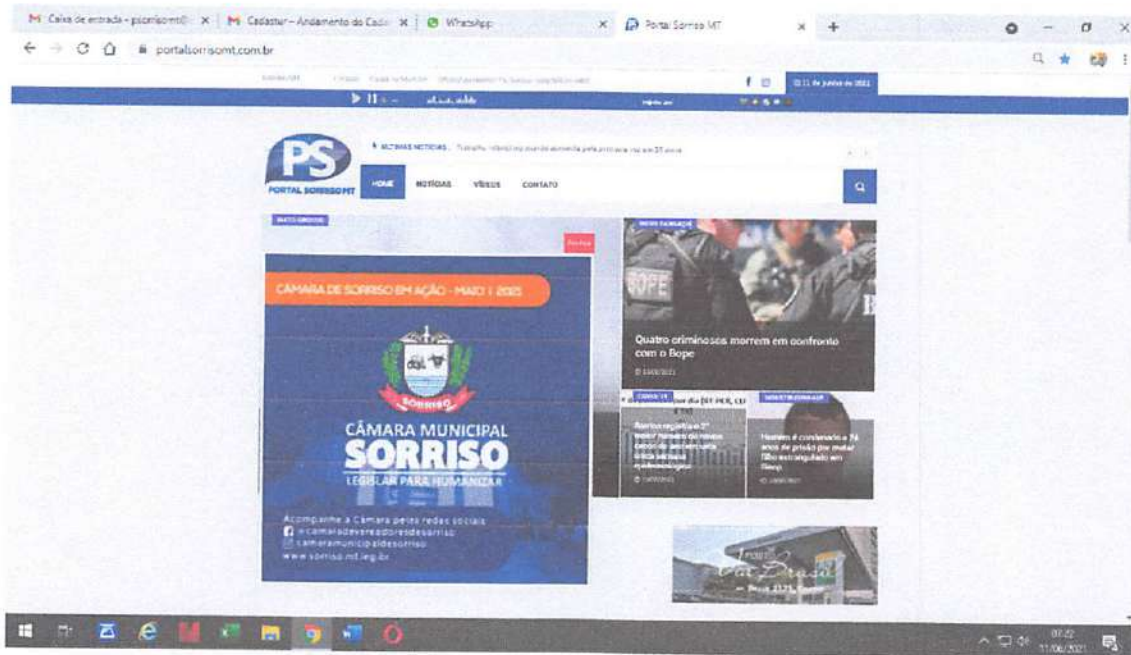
M Caixa de entrada - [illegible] × M Cadastur - Andamento do Cad × WhatsApp × Portal Sorriso MT × +

portalsorrisomt.com.br

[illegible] 11 de junho de 2021

ÚLTIMAS NOTÍCIAS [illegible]

PS
PORTAL SORRISO MT

HOME NOTÍCIAS VÍDEOS CONTATO

MATO GROSSO

CÂMARA DE SORRISO EM AÇÃO - MAIO I 2021

SORRISO

CÂMARA MUNICIPAL
SORRISO
LEGISLAR PARA HUMANIZAR

Acompanhe a Câmara pelas redes sociais
/camaradevereadoresdesorriso
camaramunicipaldesorriso
www.sorriso.mt.leg.br

BOPE

Quatro criminosos morrem em confronto com o Bope

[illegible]

Homem é condenado a 74 anos de prisão por matar filho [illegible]

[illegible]

07:22
11/06/2021